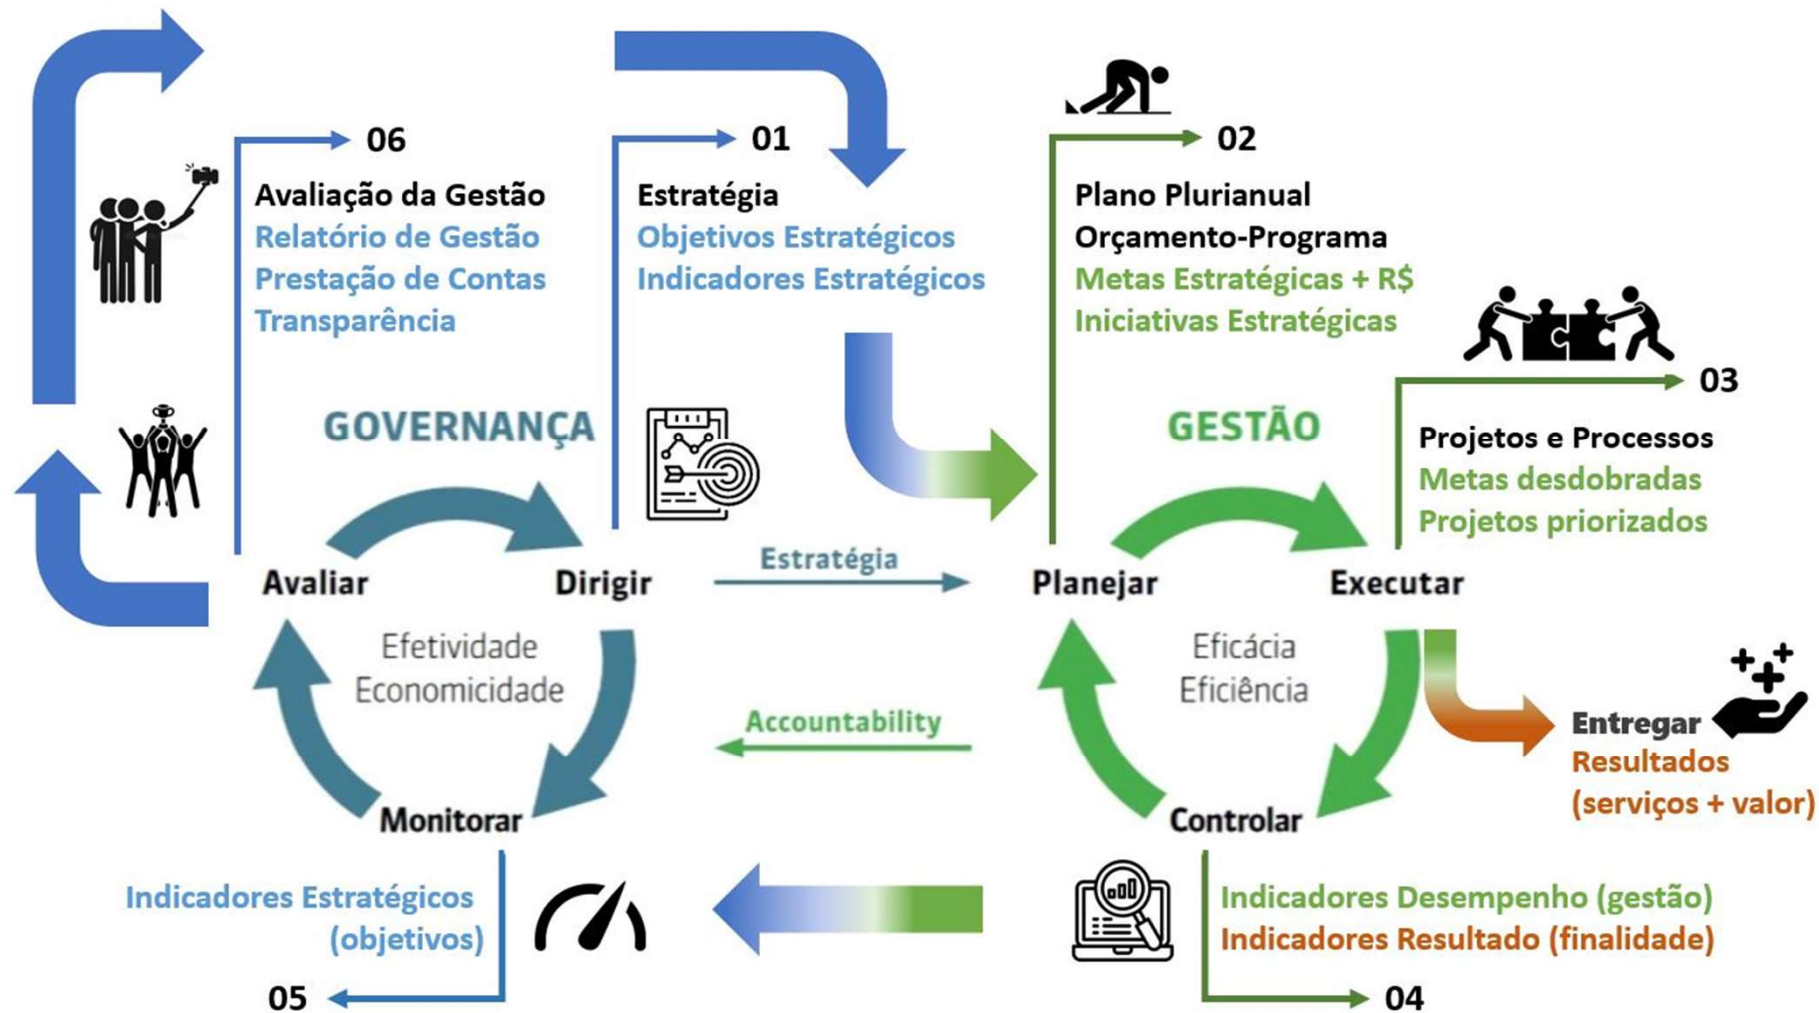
06
Avaliação da Gestão
Relatório de Gestão
Prestação de Contas
Transparência

01
Estratégia
Objetivos Estratégicos
Indicadores Estratégicos

02
Plano Plurianual
Orçamento-Programa
Metas Estratégicas + R$
Iniciativas Estratégicas

03
Projetos e Processos
Metas desdobradas
Projetos priorizados

GOVERNANÇA

GESTÃO

Avaliar

Dirigir

Estratégia

Planejar

Executar

Efetividade
Economicidade

Eficácia
Eficiência

Accountability

Entregar
Resultados
(serviços + valor)

Monitorar

Controlar

Indicadores Estratégicos
(objetivos)

05

Indicadores Desempenho (gestão)
Indicadores Resultado (finalidade)

04